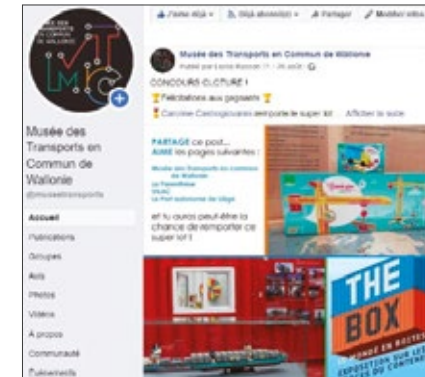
MUSÉE DES TRANSPORTS EN COMMUN DE WALLONIE

TMC

J'aime déjà ▾ Déjà abonné(e) ▾ Partager Modifier infos

Musée des Transports en Commun de Wallonie
Publié par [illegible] · 26 août · 

CONCOURS CLÔTURE !
🏆 Félicitations aux gagnants 🏆
🏆 Caroline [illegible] remporte le super lot ... Afficher la suite

PARTAGE ce post...
AIME les pages suivantes :
Musée des Transports en Commun de Wallonie
Le Trainworld
TMC
Le Port autonome de Liège
et tu auras peut-être la chance de remporter ce super lot !

THE BOX

LE MONDE EN BOÎTES
EXPOSITION SUR LES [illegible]

Musée des Transports en Commun de Wallonie
@museetransports

Accueil
Publications
Groupes
Avis
Photos
Vidéos
À propos
Communauté
Événements